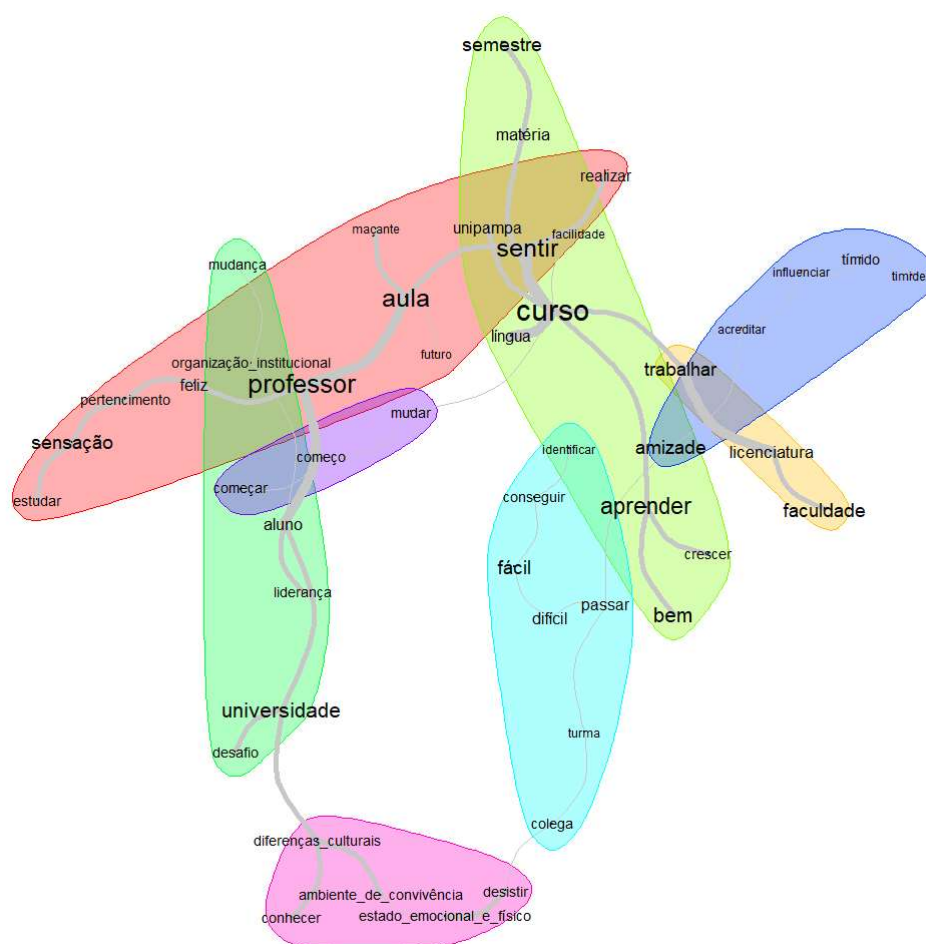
semestre
matéria
realizar
maçante
unipampa
facilidade
sentir
mudança
influenciar
tímido
timidez
aula
curso
acreditar
organização_institucional
futuro
língua
feliz
professor
trabalhar
pertencimento
mudar
sensação
amizade
licenciatura
identificar
começo
estudar
começar
conseguir
aprender
faculdade
aluno
crescer
fácil
liderança
passar
difícil
bem
universidade
turma
desafio
colega
diferenças_culturais
ambiente_de_convivência
desistir
conhecer
estado_emocional_e_físico